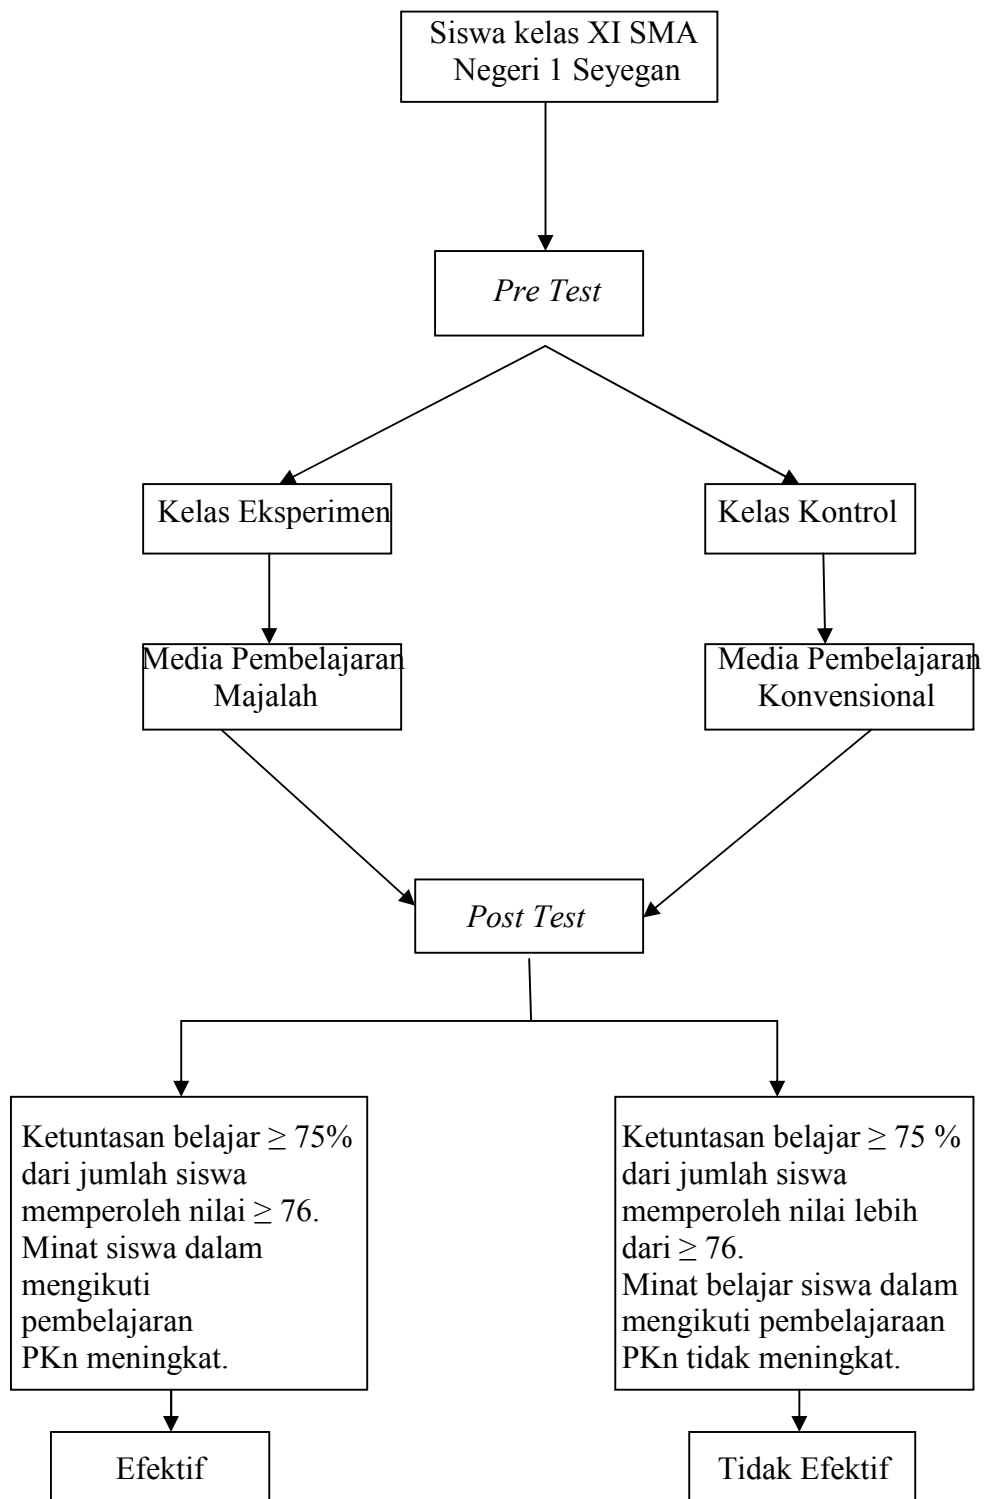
Siswa kelas XI SMA Negeri 1 Seyegan

Pre Test

Kelas Eksperimen

Kelas Kontrol

Media Pembelajaran Majalah

Media Pembelajaran Konvensional

Post Test

Ketuntasan belajar $\geq$ 75% dari jumlah siswa memperoleh nilai $\geq$ 76. Minat siswa dalam mengikuti pembelajaran PKn meningkat.

Ketuntasan belajar $\geq$ 75 % dari jumlah siswa memperoleh nilai lebih dari $\geq$ 76. Minat belajar siswa dalam mengikuti pembelajaraan PKn tidak meningkat.

Efektif

Tidak Efektif